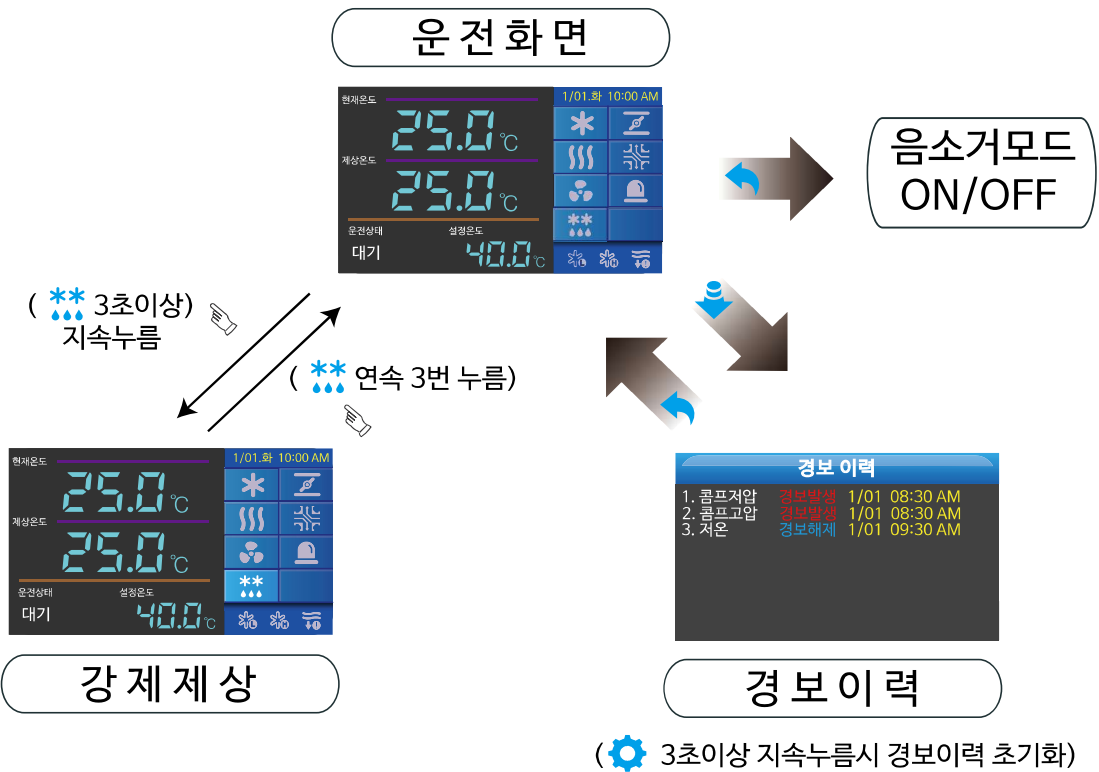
운 전 화 면

현재온도
25.0℃
제상온도
25.0℃
운전상태
설정온도
대기
40.0℃
1/01.화 10:00 AM

음소거모드
ON/OFF

( 3초이상)
지속누름

( 연속 3번 누름)

현재온도
25.0℃
제상온도
25.0℃
운전상태
설정온도
대기
40.0℃
1/01.화 10:00 AM

강 제 제 상

경보 이력
1. 콤프저압 경보발생 1/01 08:30 AM
2. 콤프고압 경보발생 1/01 08:30 AM
3. 저온 경보해제 1/01 09:30 AM

경 보 이 력

( 3초이상 지속누름시 경보이력 초기화)